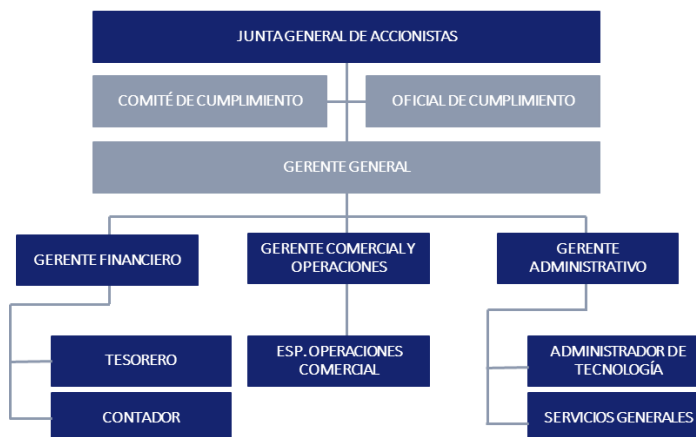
JUNTA GENERAL DE ACCIONISTAS

COMITÉ DE CUMPLIMIENTO

OFICIAL DE CUMPLIMIENTO

GERENTE GENERAL

GERENTE FINANCIERO

GERENTE COMERCIAL Y OPERACIONES

GERENTE ADMINISTRATIVO

TESORERO

CONTADOR

ESP. OPERACIONES COMERCIAL

ADMINISTRADOR DE TECNOLOGÍA

SERVICIOS GENERALES